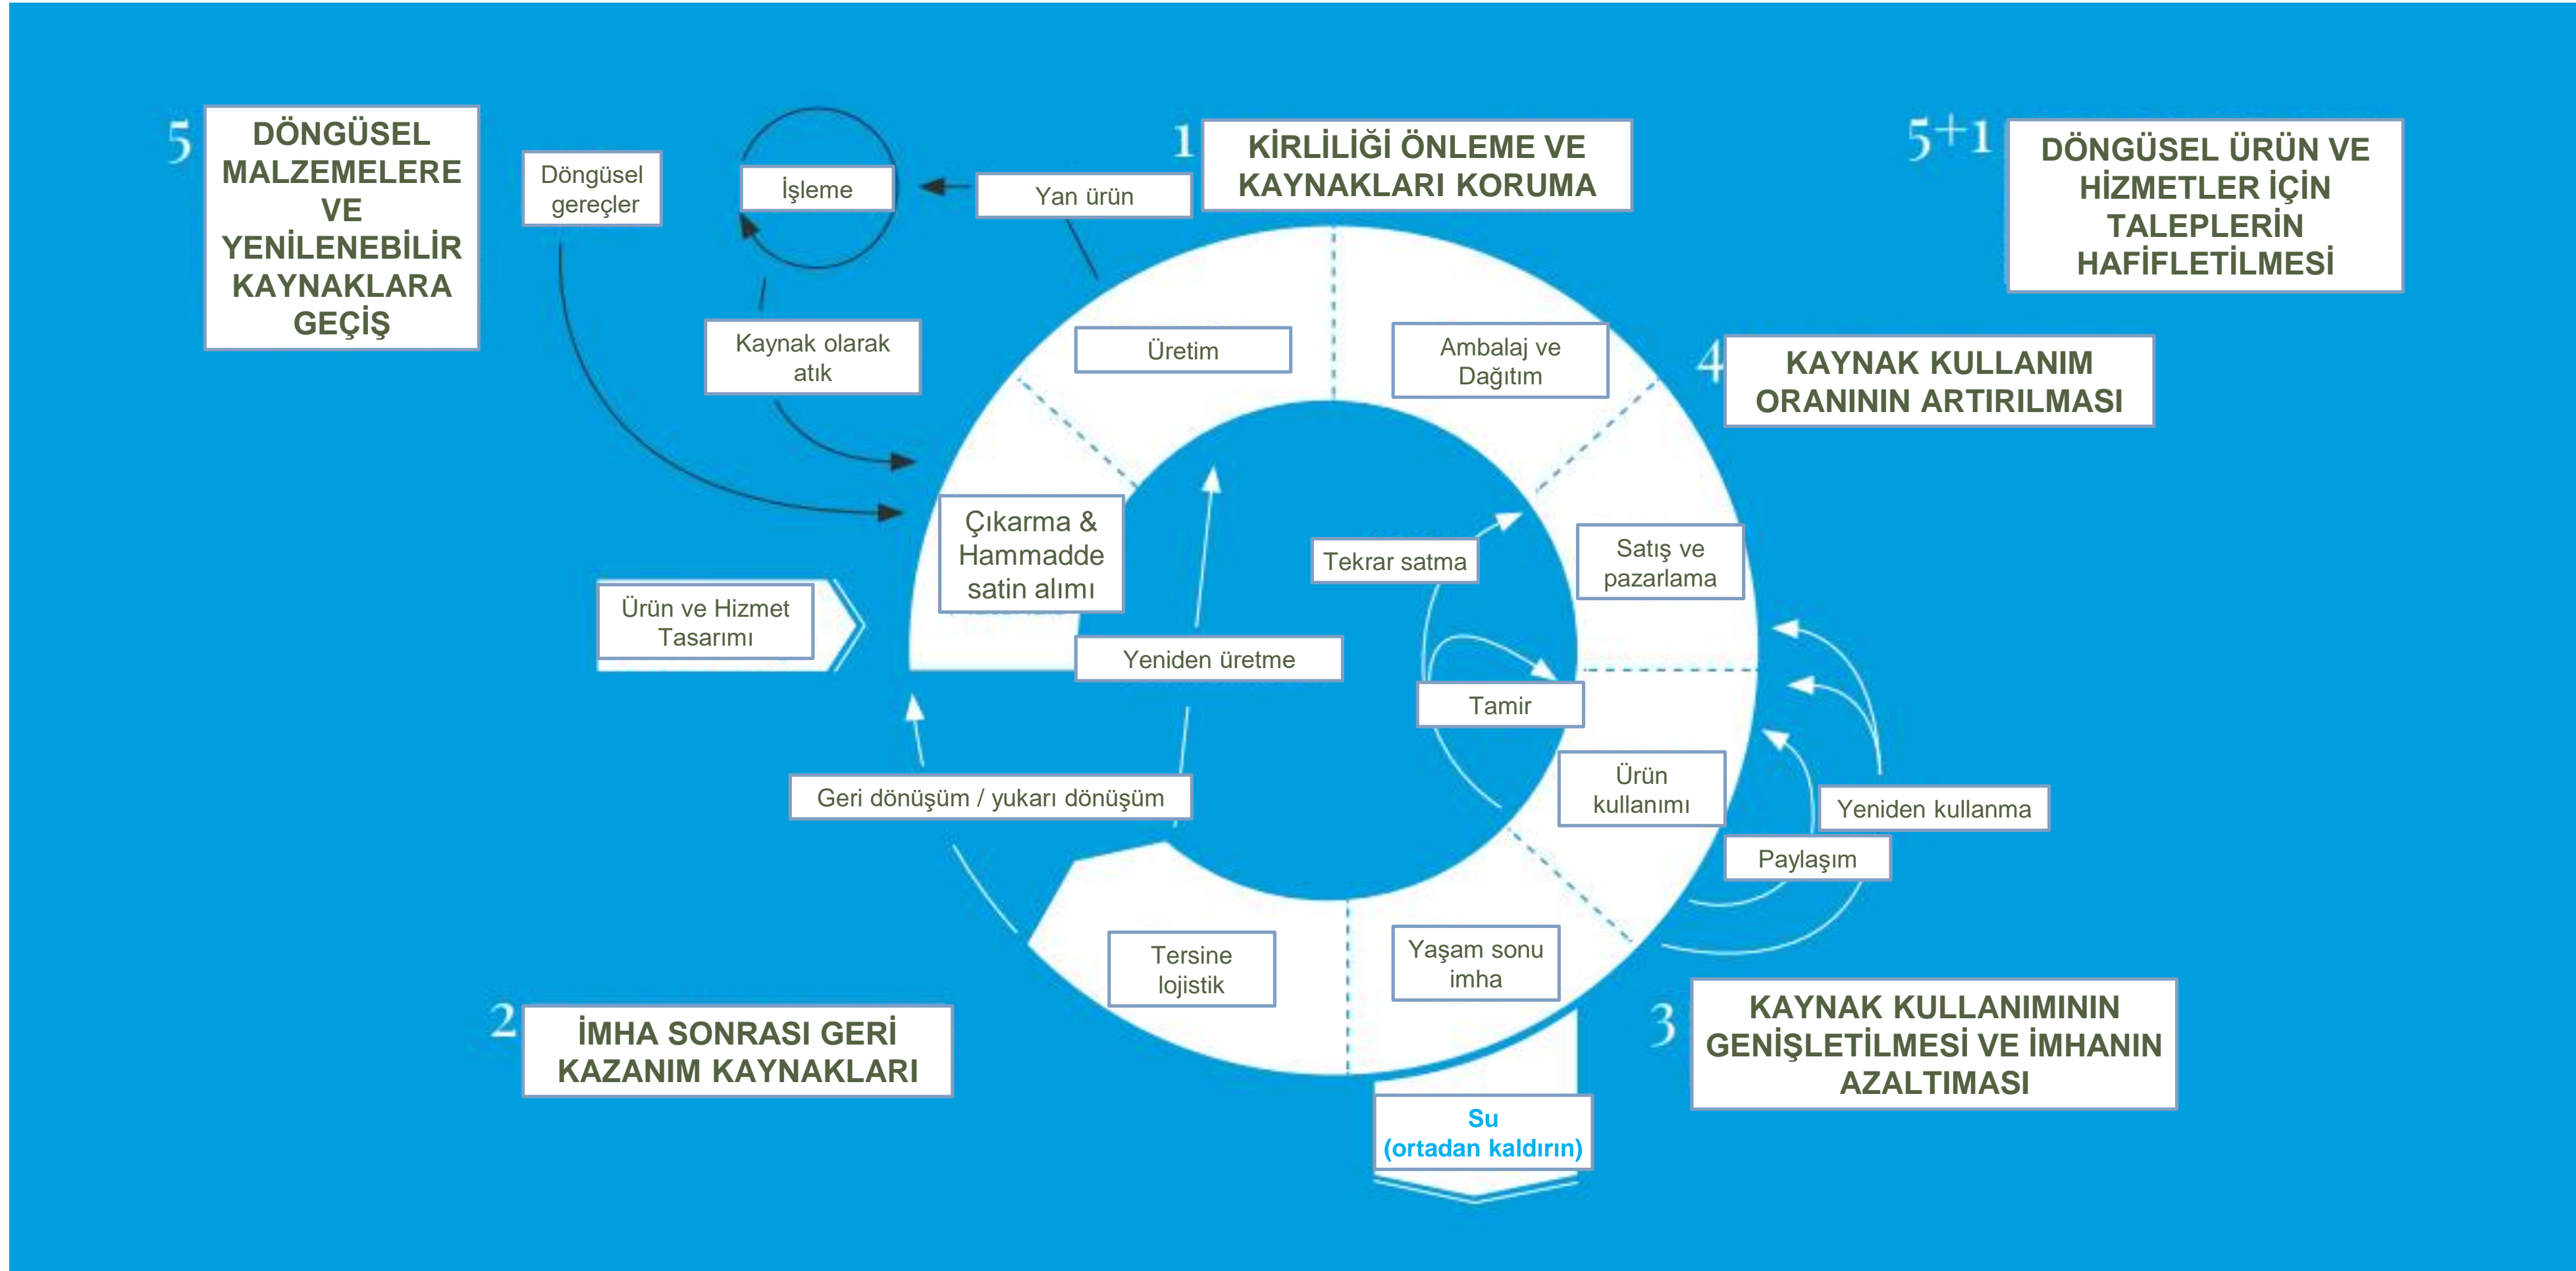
5 DÖNGÜSEL MALZEMELERE VE YENİLENEBİLİR KAYNAKLARA GEÇİŞ

Döngüsel gereçler

İşleme

Yan ürün

1 KİRLİLİĞİ ÖNLEME VE KAYNAKLARI KORUMA

5+1 DÖNGÜSEL ÜRÜN VE HİZMETLER İÇİN TALEPLERİN HAFİFLETİLMESİ

Kaynak olarak atık

Üretim

Ambalaj ve Dağıtım

4 KAYNAK KULLANIM ORANININ ARTIRILMASI

Çıkarma & Hammadde satin alımı

Tekrar satma

Satış ve pazarlama

Ürün ve Hizmet Tasarımı

Yeniden üretme

Tamir

Ürün kullanımı

Geri dönüşüm / yukarı dönüşüm

Yeniden kullanma

Paylaşım

Tersine lojistik

Yaşam sonu imha

2 İMHA SONRASI GERİ KAZANIM KAYNAKLARI

3 KAYNAK KULLANIMININ GENİŞLETİLMESİ VE İMHANIN AZALTIMASI

Su (ortadan kaldırın)